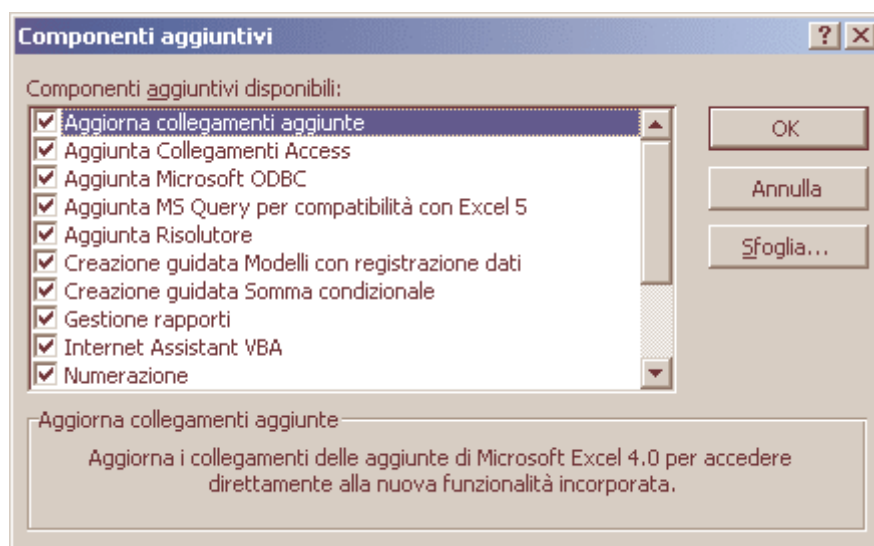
Componenti aggiuntivi

?

X

Componenti aggiuntivi disponibili:

Aggiorna collegamenti aggiunte
Aggiunta Collegamenti Access
Aggiunta Microsoft ODBC
Aggiunta MS Query per compatibilità con Excel 5
Aggiunta Risolutore
Creazione guidata Modelli con registrazione dati
Creazione guidata Somma condizionale
Gestione rapporti
Internet Assistant VBA
Numerazione

OK

Annulla

Sfoglia...

Aggiorna collegamenti aggiunte

Aggiorna i collegamenti delle aggiunte di Microsoft Excel 4.0 per accedere direttamente alla nuova funzionalità incorporata.